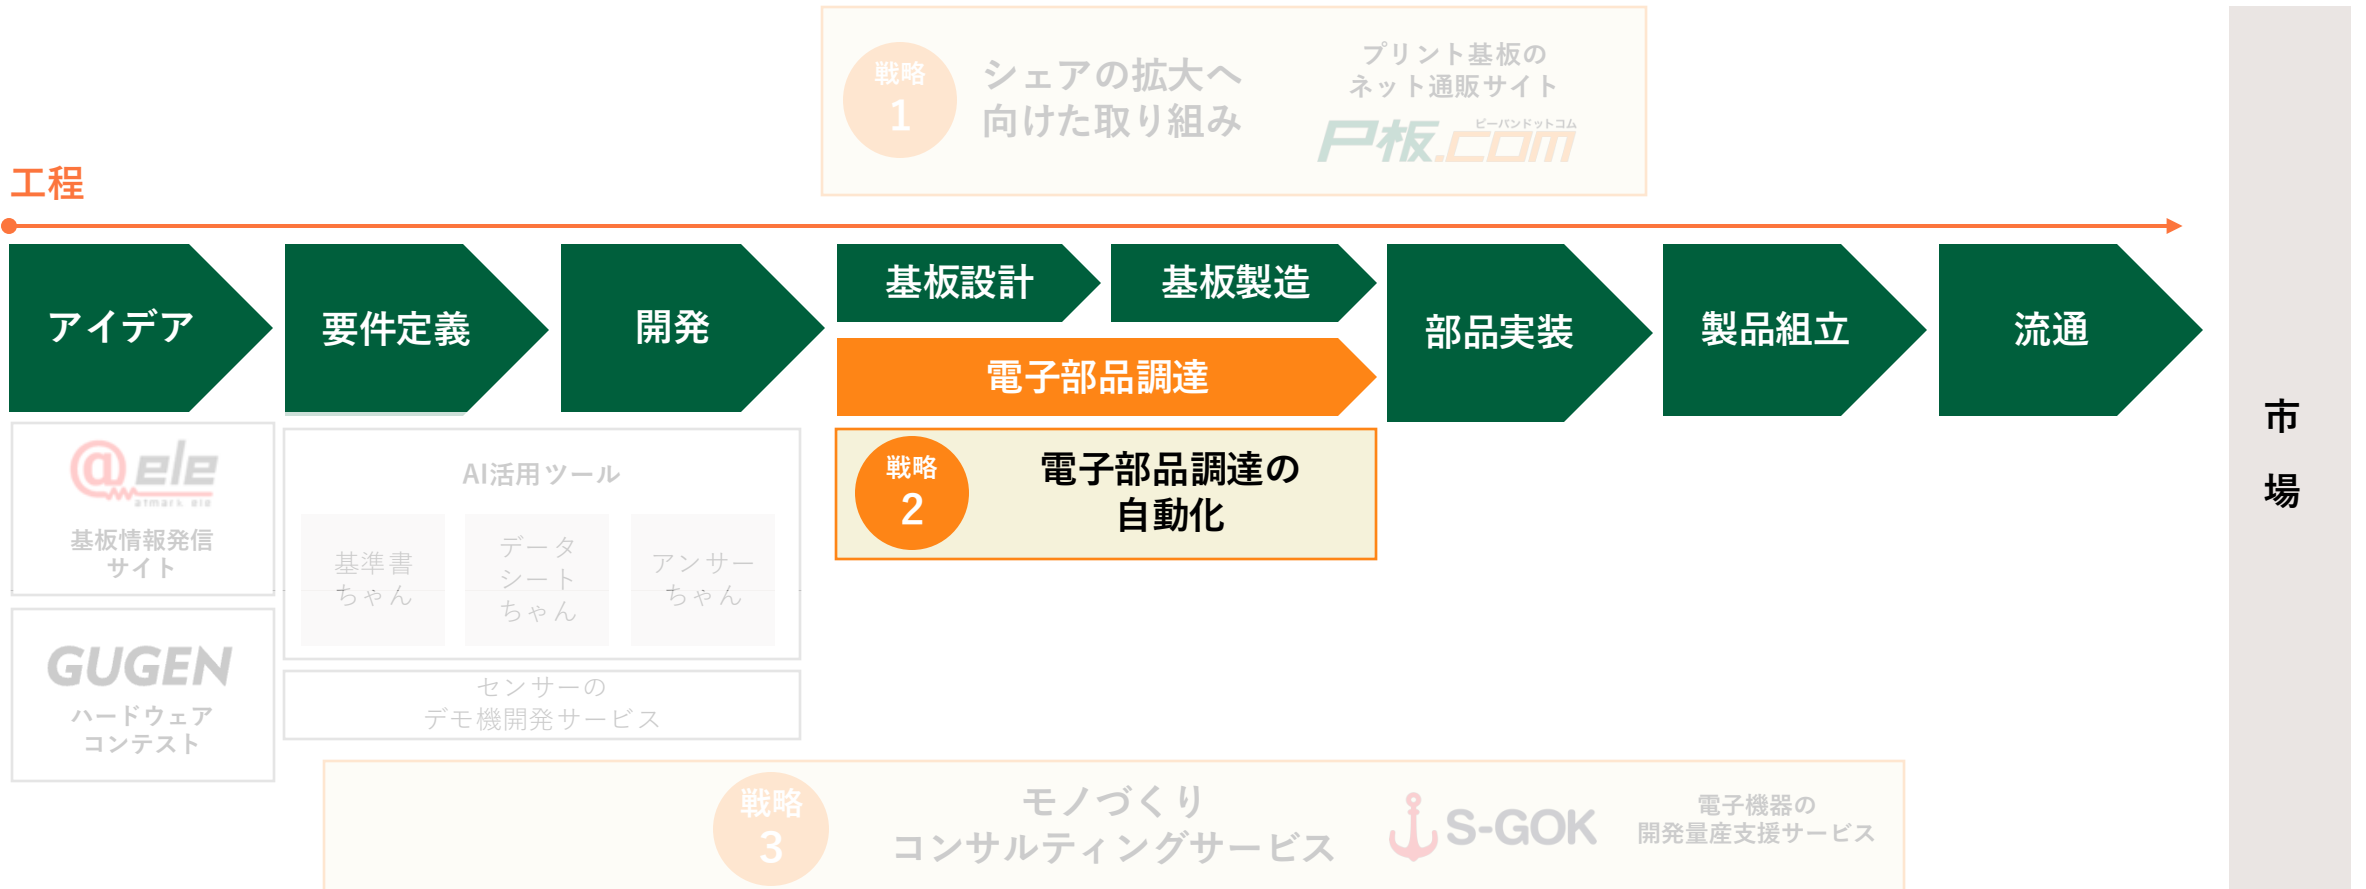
戦略
1
シェアの拡大へ向けた取り組み

プリント基板のネット通販サイト
ピーバンドットコム
P板.com

工程

アイデア

要件定義

開発

基板設計

基板製造

電子部品調達

部品実装

製品組立

流通

市場

@ele
atmark ele
基板情報発信サイト

GUGEN
ハードウェアコンテスト

AI活用ツール

基準書ちゃん

データシートちゃん

アンサーちゃん

センサーのデモ機開発サービス

戦略
2
電子部品調達の自動化

戦略
3
モノづくりコンサルティングサービス

S-GOK
電子機器の開発量産支援サービス